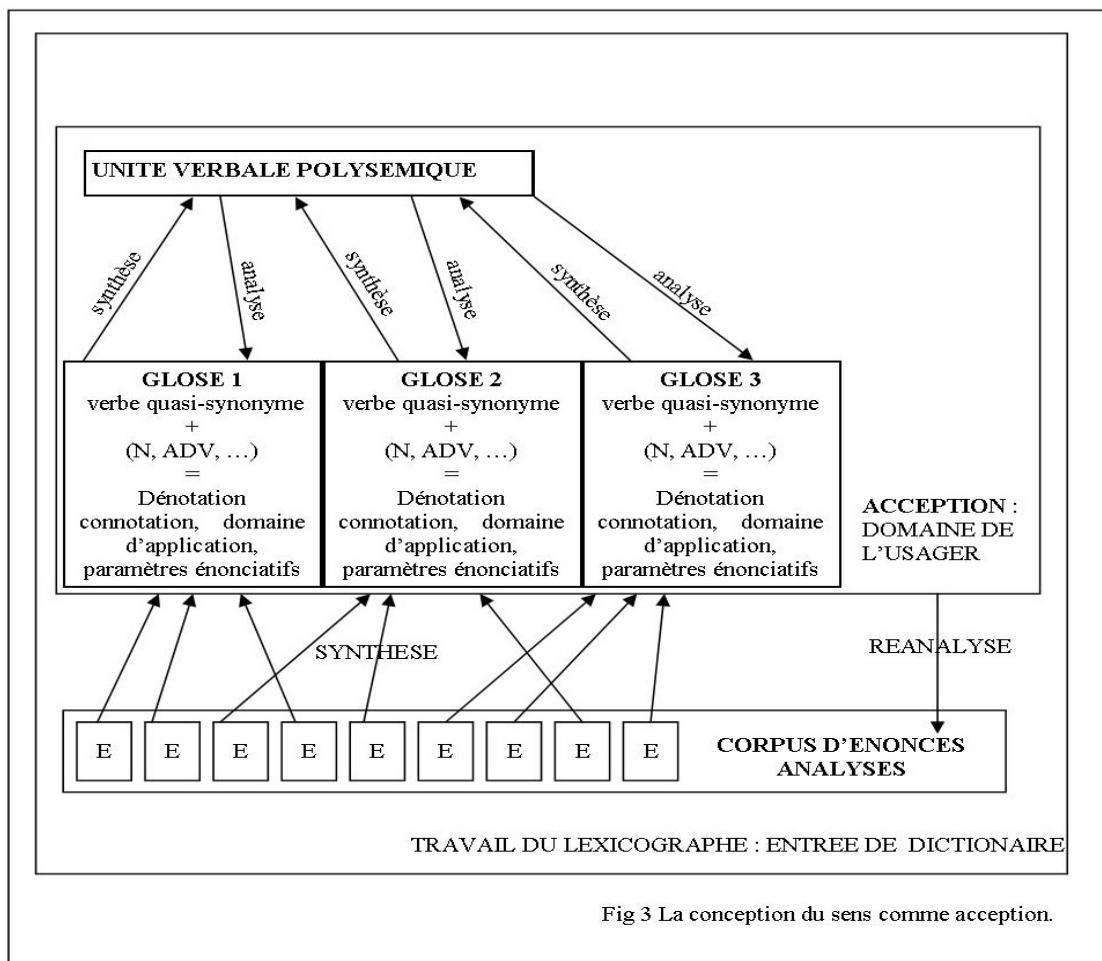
UNITE VERBALE POLYSEMIQUE

synthèse
analyse
synthèse
analyse
synthèse
analyse

GLOSE 1
verbe quasi-synonyme
+
(N, ADV, …)
=
Dénotation
connotation, domaine d'application, paramètres énonciatifs

GLOSE 2
verbe quasi-synonyme
+
(N, ADV, …)
=
Dénotation
connotation, domaine d'application, paramètres énonciatifs

GLOSE 3
verbe quasi-synonyme
+
(N, ADV, …)
=
Dénotation
connotation, domaine d'application, paramètres énonciatifs

ACCEPTION : DOMAINE DE L'USAGER

SYNTHESE

REANALYSE

E E E E E E E E E

CORPUS D'ENONCES ANALYSES

TRAVAIL DU LEXICOGRAPHE : ENTREE DE DICTIONAIRE

Fig 3 La conception du sens comme acception.